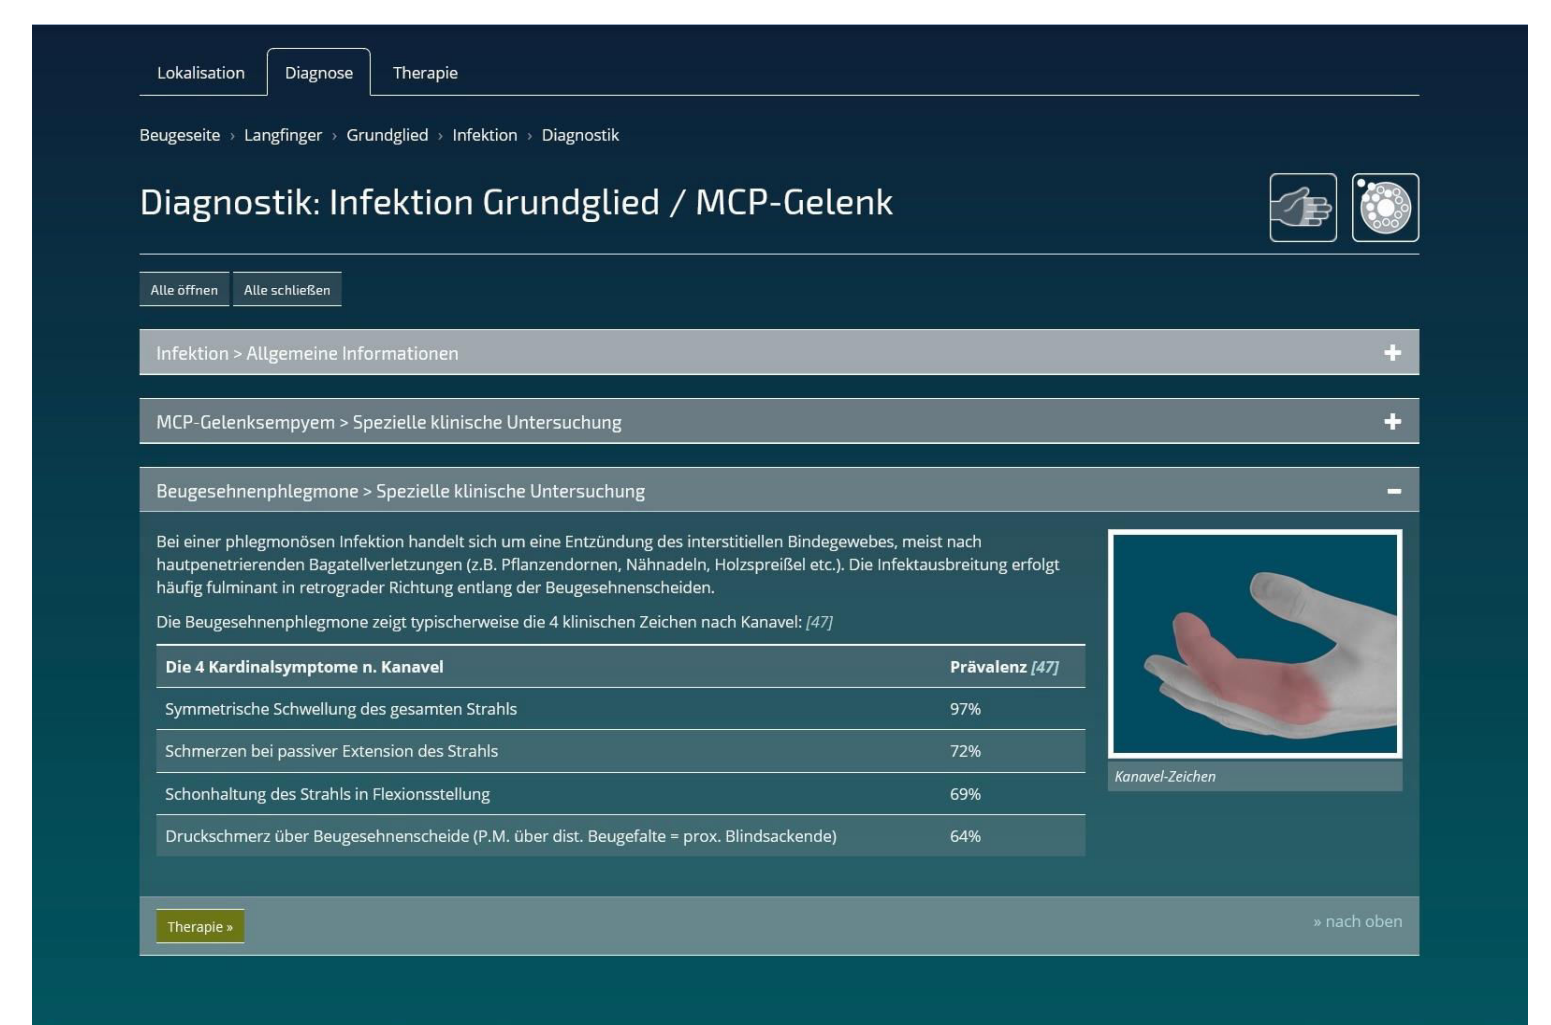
Lokalisation Diagnose Therapie

Beugeseite › Langfinger › Grundglied › Infektion › Diagnostik

Diagnostik: Infektion Grundglied / MCP-Gelenk

Alle öffnen Alle schließen

Infektion > Allgemeine Informationen +

MCP-Gelenksempyem > Spezielle klinische Untersuchung +

Beugesehnenphlegmone > Spezielle klinische Untersuchung −

Bei einer phlegmonösen Infektion handelt sich um eine Entzündung des interstitiellen Bindegewebes, meist nach hautpenetrierenden Bagatellverletzungen (z.B. Pflanzendornen, Nähnadeln, Holzspreißel etc.). Die Infektausbreitung erfolgt häufig fulminant in retrograder Richtung entlang der Beugesehnenscheiden.

Die Beugesehnenphlegmone zeigt typischerweise die 4 klinischen Zeichen nach Kanavel: [47]

| Die 4 Kardinalsymptome n. Kanavel | Prävalenz [47] |
|---|---|
| Symmetrische Schwellung des gesamten Strahls | 97% |
| Schmerzen bei passiver Extension des Strahls | 72% |
| Schonhaltung des Strahls in Flexionsstellung | 69% |
| Druckschmerz über Beugesehnenscheide (P.M. über dist. Beugefalte = prox. Blindsackende) | 64% |

Kanavel-Zeichen

Therapie »

» nach oben